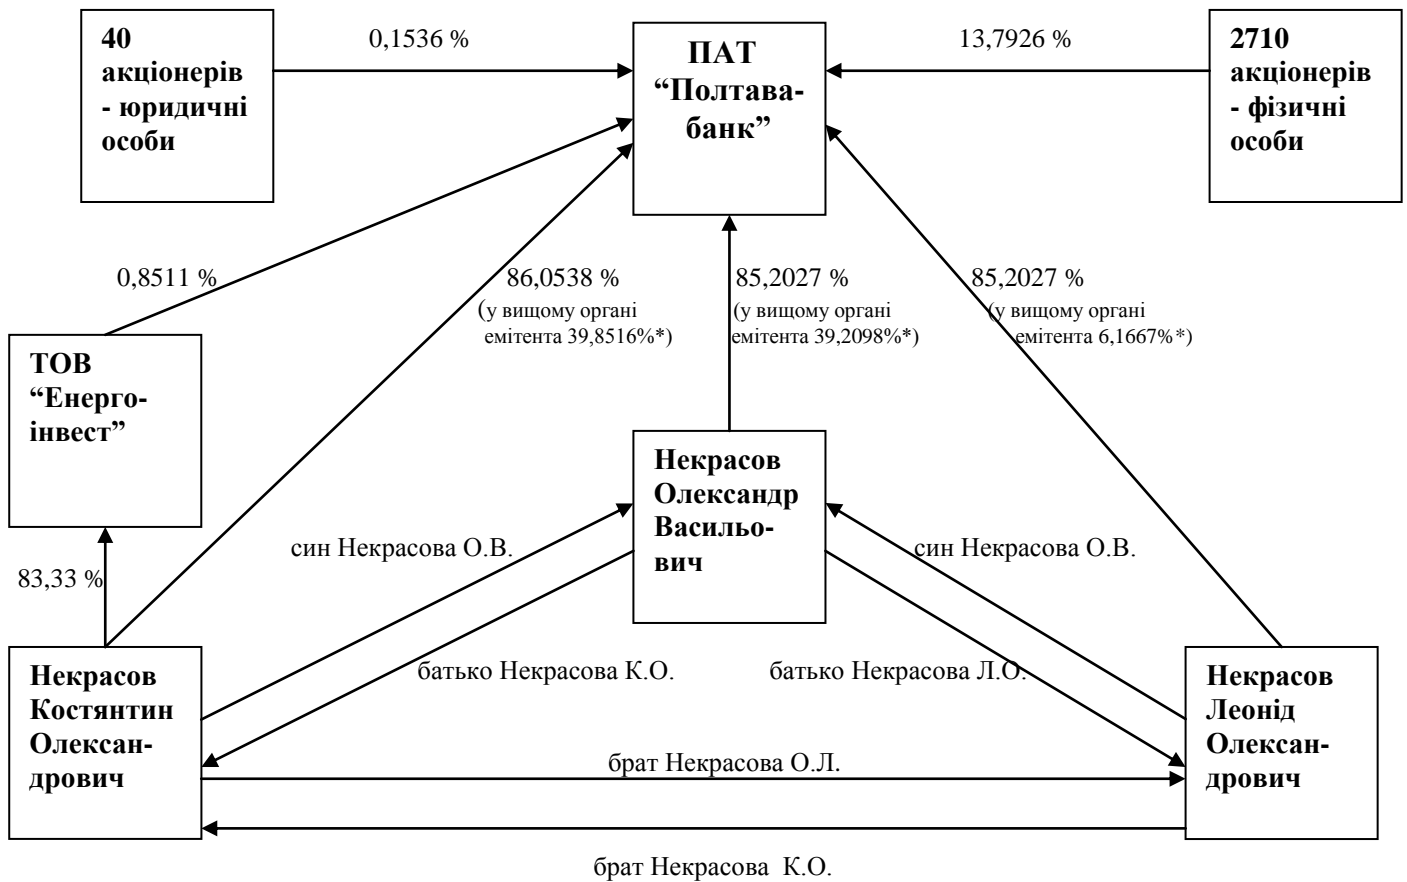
40 акціонерів - юридичні особи

0,1536 %

ПАТ “Полтава-банк”

13,7926 %

2710 акціонерів - фізичні особи

0,8511 %

86,0538 % (у вищому органі емітента 39,8516%*)

85,2027 % (у вищому органі емітента 39,2098%*)

85,2027 % (у вищому органі емітента 6,1667%*)

ТОВ “Енерго-інвест”

Некрасов Олександр Васильович

83,33 %

син Некрасова О.В.

син Некрасова О.В.

Некрасов Костянтин Олександрович

батько Некрасова К.О.

батько Некрасова Л.О.

Некрасов Леонід Олександрович

брат Некрасова О.Л.

брат Некрасова К.О.